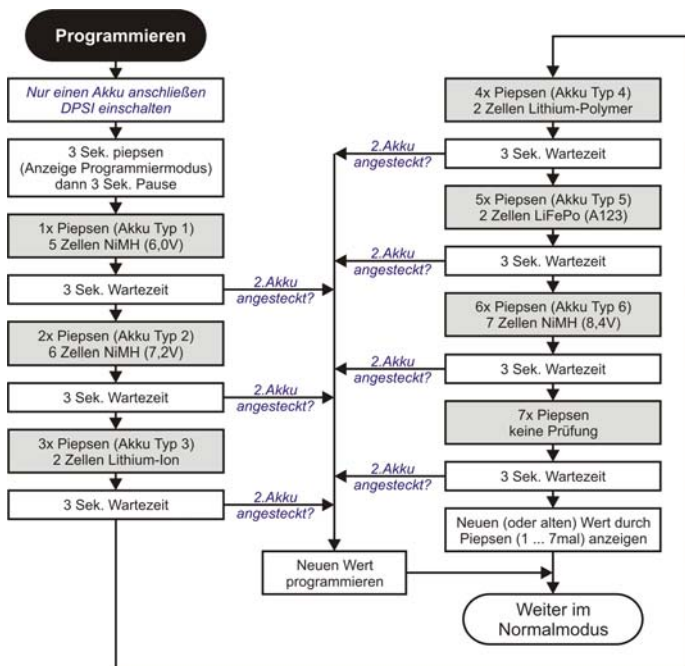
Programmieren

Nur einen Akku anschließen
DPSI einschalten

3 Sek. piepsen
(Anzeige Programmiermodus)
dann 3 Sek. Pause

1x Piepsen (Akku Typ 1)
5 Zellen NiMH (6,0V)

3 Sek. Wartezeit

2.Akku angesteckt?

2x Piepsen (Akku Typ 2)
6 Zellen NiMH (7,2V)

3 Sek. Wartezeit

2.Akku angesteckt?

3x Piepsen (Akku Typ 3)
2 Zellen Lithium-Ion

3 Sek. Wartezeit

2.Akku angesteckt?

4x Piepsen (Akku Typ 4)
2 Zellen Lithium-Polymer

2.Akku angesteckt?

3 Sek. Wartezeit

5x Piepsen (Akku Typ 5)
2 Zellen LiFePo (A123)

2.Akku angesteckt?

3 Sek. Wartezeit

6x Piepsen (Akku Typ 6)
7 Zellen NiMH (8,4V)

2.Akku angesteckt?

3 Sek. Wartezeit

7x Piepsen
keine Prüfung

2.Akku angesteckt?

3 Sek. Wartezeit

Neuen (oder alten) Wert durch Piepsen (1 ... 7mal) anzeigen

Neuen Wert programmieren

Weiter im Normalmodus